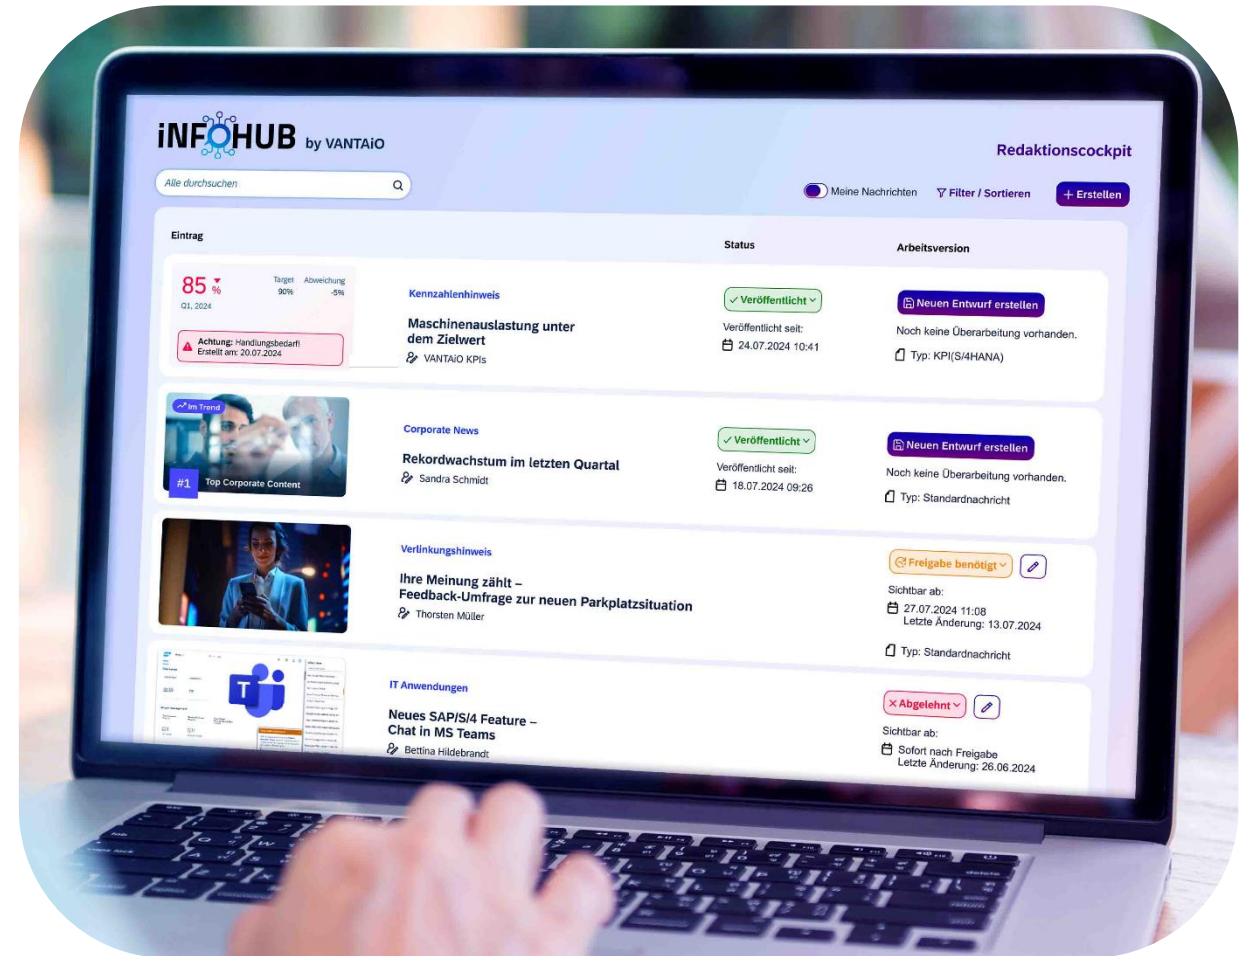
iNFOHUB by VANTAiO

Redaktionscockpit

Alle durchsuchen

Meine Nachrichten

Filter / Sortieren

+ Erstellen

Eintrag

Status

Arbeitsversion

85 %

Q1, 2024

Target 90%

Abweichung -5%

Achtung: Handlungsbedarf!
Erstellt am: 20.07.2024

Kennzahlenhinweis

Maschinenauslastung unter dem Zielwert

VANTAiO KPIs

Veröffentlicht

Veröffentlicht seit:

24.07.2024 10:41

Neuen Entwurf erstellen

Noch keine Überarbeitung vorhanden.

Typ: KPI(S/4HANA)

Im Trend

#1 Top Corporate Content

Corporate News

Rekordwachstum im letzten Quartal

Sandra Schmidt

Veröffentlicht

Veröffentlicht seit:

18.07.2024 09:26

Neuen Entwurf erstellen

Noch keine Überarbeitung vorhanden.

Typ: Standardnachricht

Verlinkungshinweis

Ihre Meinung zählt – Feedback-Umfrage zur neuen Parkplatzsituation

Thorsten Müller

Freigabe benötigt

Sichtbar ab:

27.07.2024 11:08

Letzte Änderung: 13.07.2024

Typ: Standardnachricht

IT Anwendungen

Neues SAP/S/4 Feature – Chat in MS Teams

Bettina Hildebrandt

Abgelehnt

Sichtbar ab:

Sofort nach Freigabe

Letzte Änderung: 26.06.2024